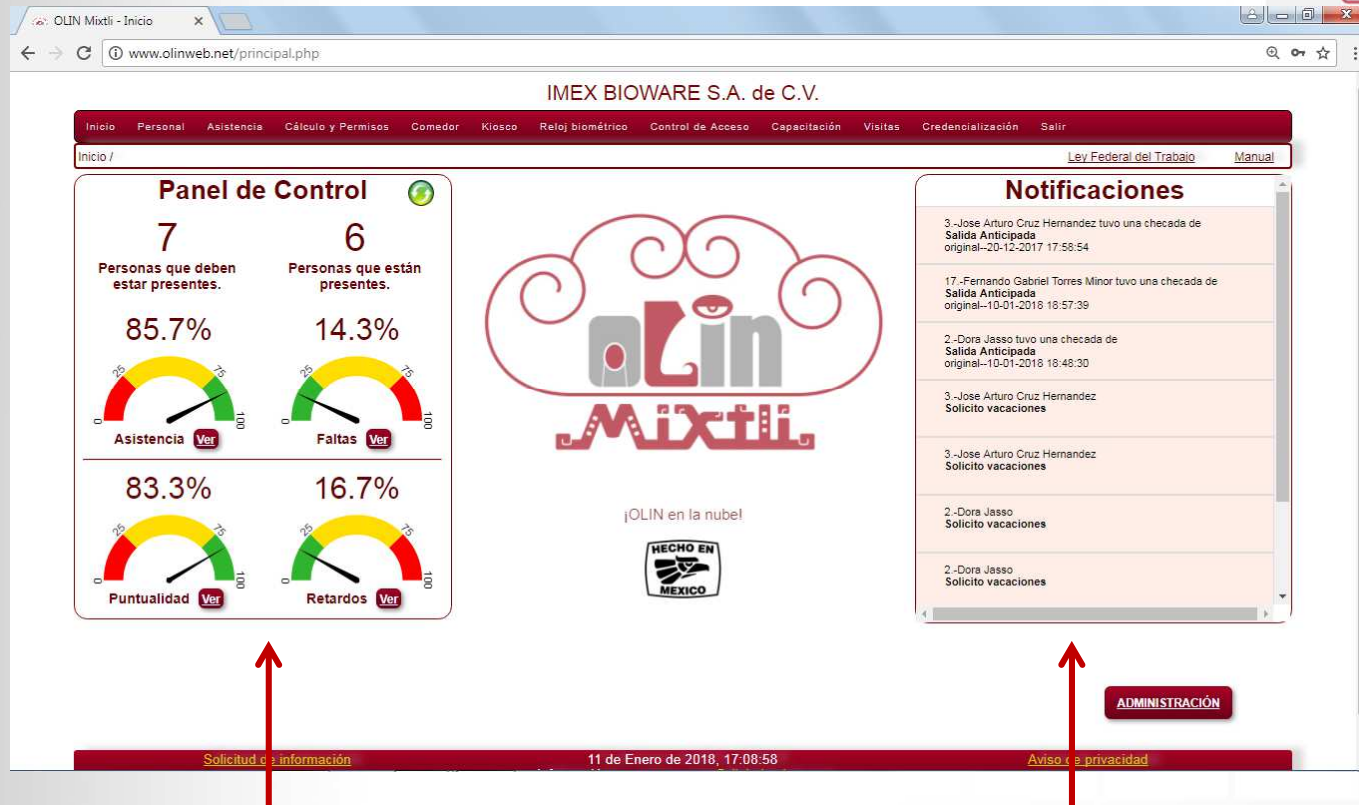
OLIN Mixtli - Inicio ×

www.olinweb.net/principal.php

IMEX BIOWARE S.A. de C.V.

Inicio Personal Asistencia Cálculo y Permisos Comedor Kiosco Reloj biométrico Control de Acceso Capacitación Visitas Credencialización Salir

Inicio /

Ley Federal del Trabajo Manual

Panel de Control

7
Personas que deben estar presentes.

6
Personas que están presentes.

85.7%
0 25 75 100
Asistencia Ver

14.3%
0 25 75 100
Faltas Ver

83.3%
0 25 75 100
Puntualidad Ver

16.7%
0 25 75 100
Retardos Ver

OLin Mixtli

¡OLIN en la nube!

HECHO EN MEXICO

Notificaciones

3.-Jose Arturo Cruz Hernandez tuvo una checada de
Salida Anticipada
original--20-12-2017 17:58:54

17.-Fernando Gabriel Torres Minor tuvo una checada de
Salida Anticipada
original--10-01-2018 18:57:39

2.-Dora Jasso tuvo una checada de
Salida Anticipada
original--10-01-2018 18:48:30

3.-Jose Arturo Cruz Hernandez
Solicito vacaciones

3.-Jose Arturo Cruz Hernandez
Solicito vacaciones

2.-Dora Jasso
Solicito vacaciones

2.-Dora Jasso
Solicito vacaciones

ADMINISTRACIÓN

Solicitud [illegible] información 11 de Enero de 2018, 17:08:58 Aviso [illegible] privacidad